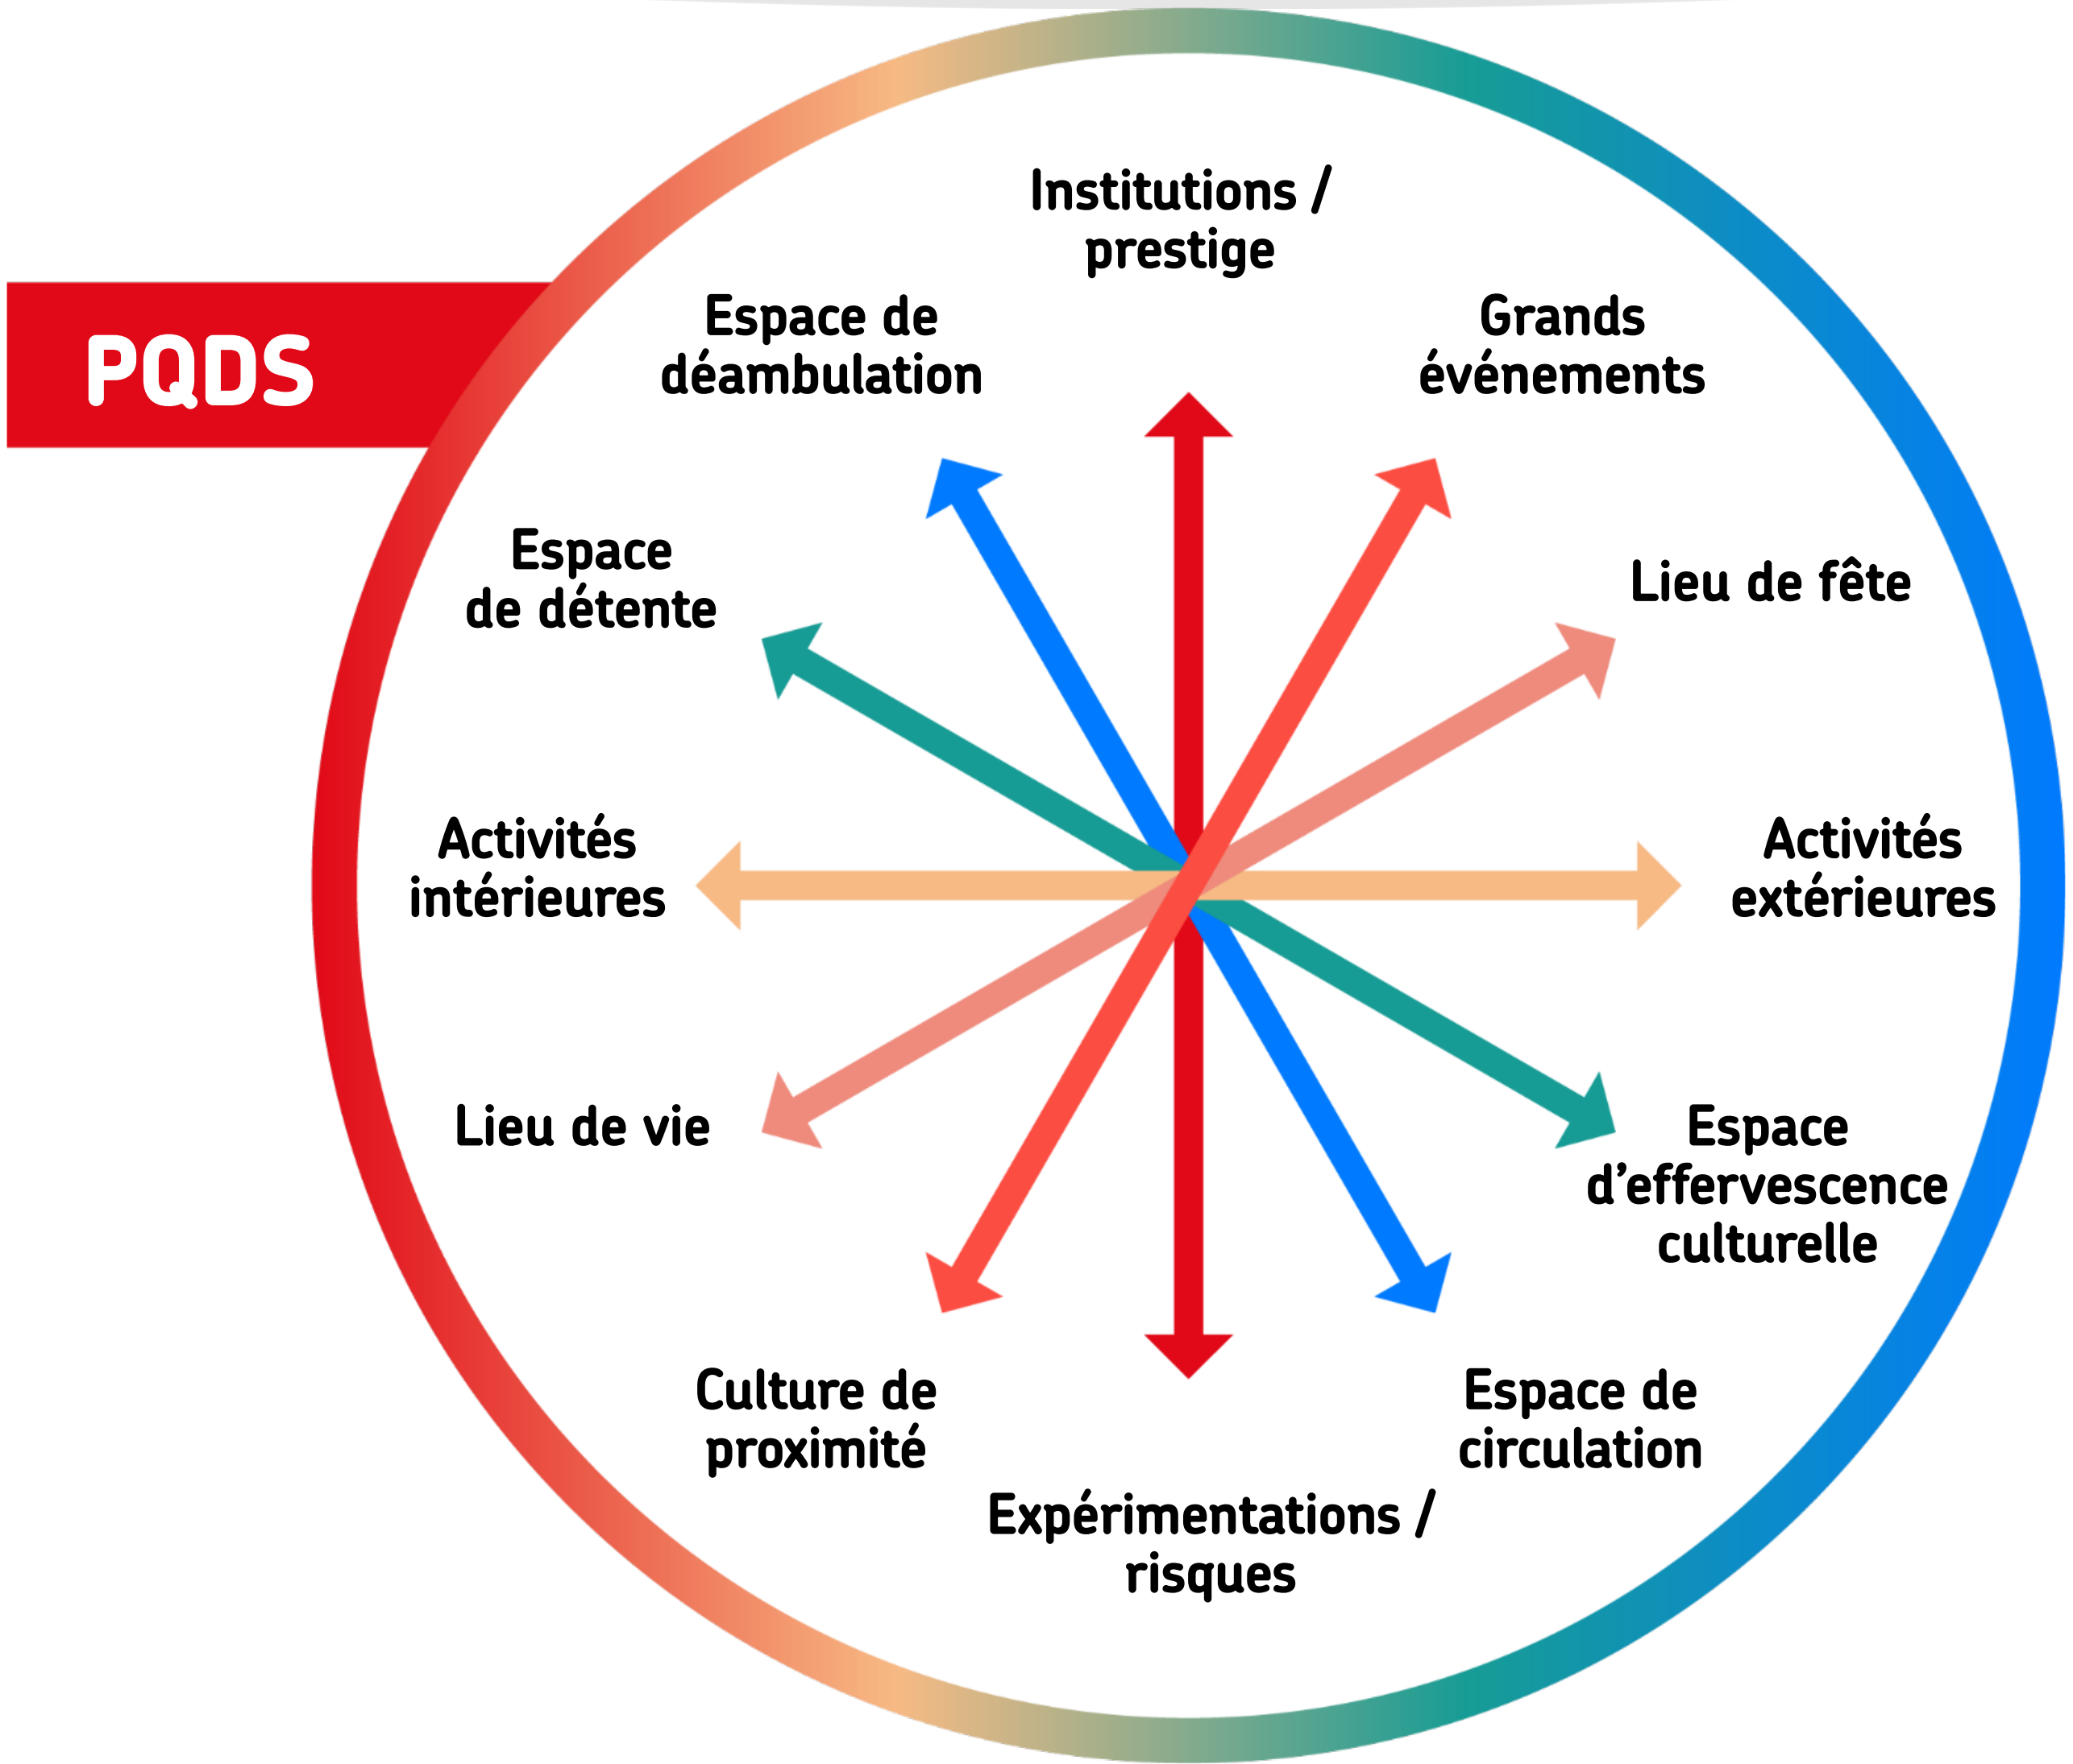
PQDS

Institutions / prestige

Espace de déambulation

Grands événements

Espace de détente

Lieu de fête

Activités intérieures

Activités extérieures

Lieu de vie

Espace d'effervescence culturelle

Culture de proximité

Espace de circulation

Expérimentations / risques